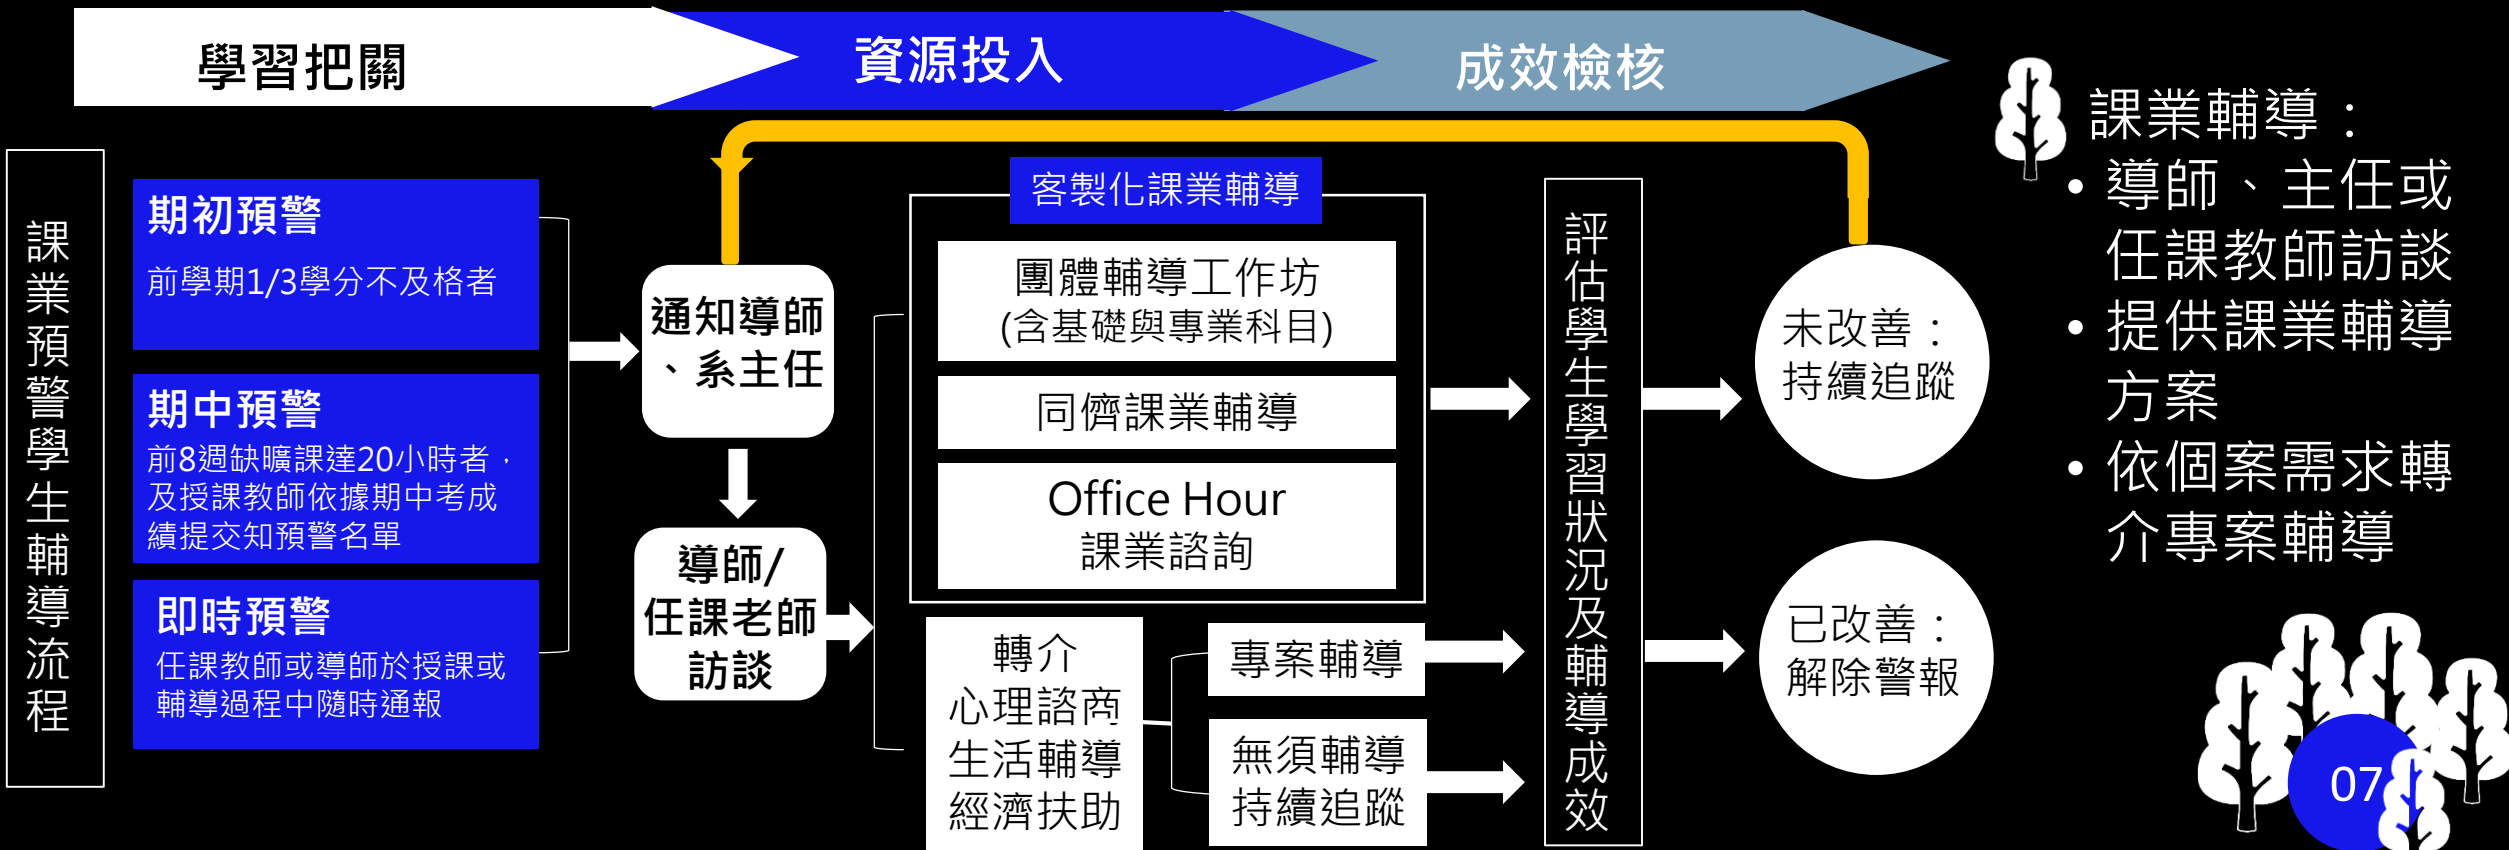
學習把關

資源投入

成效檢核

課業預警學生輔導流程

期初預警
前學期1/3學分不及格者

期中預警
前8週缺曠課達20小時者，及授課教師依據期中考成績提交知預警名單

即時預警
任課教師或導師於授課或輔導過程中隨時通報

通知導師、系主任

導師/任課老師訪談

客製化課業輔導

團體輔導工作坊
(含基礎與專業科目)

同儕課業輔導

Office Hour
課業諮詢

轉介
心理諮商
生活輔導
經濟扶助

專案輔導

無須輔導
持續追蹤

評估學生學習狀況及輔導成效

未改善：
持續追蹤

已改善：
解除警報

課業輔導：
• 導師、主任或任課教師訪談
• 提供課業輔導方案
• 依個案需求轉介專案輔導

07